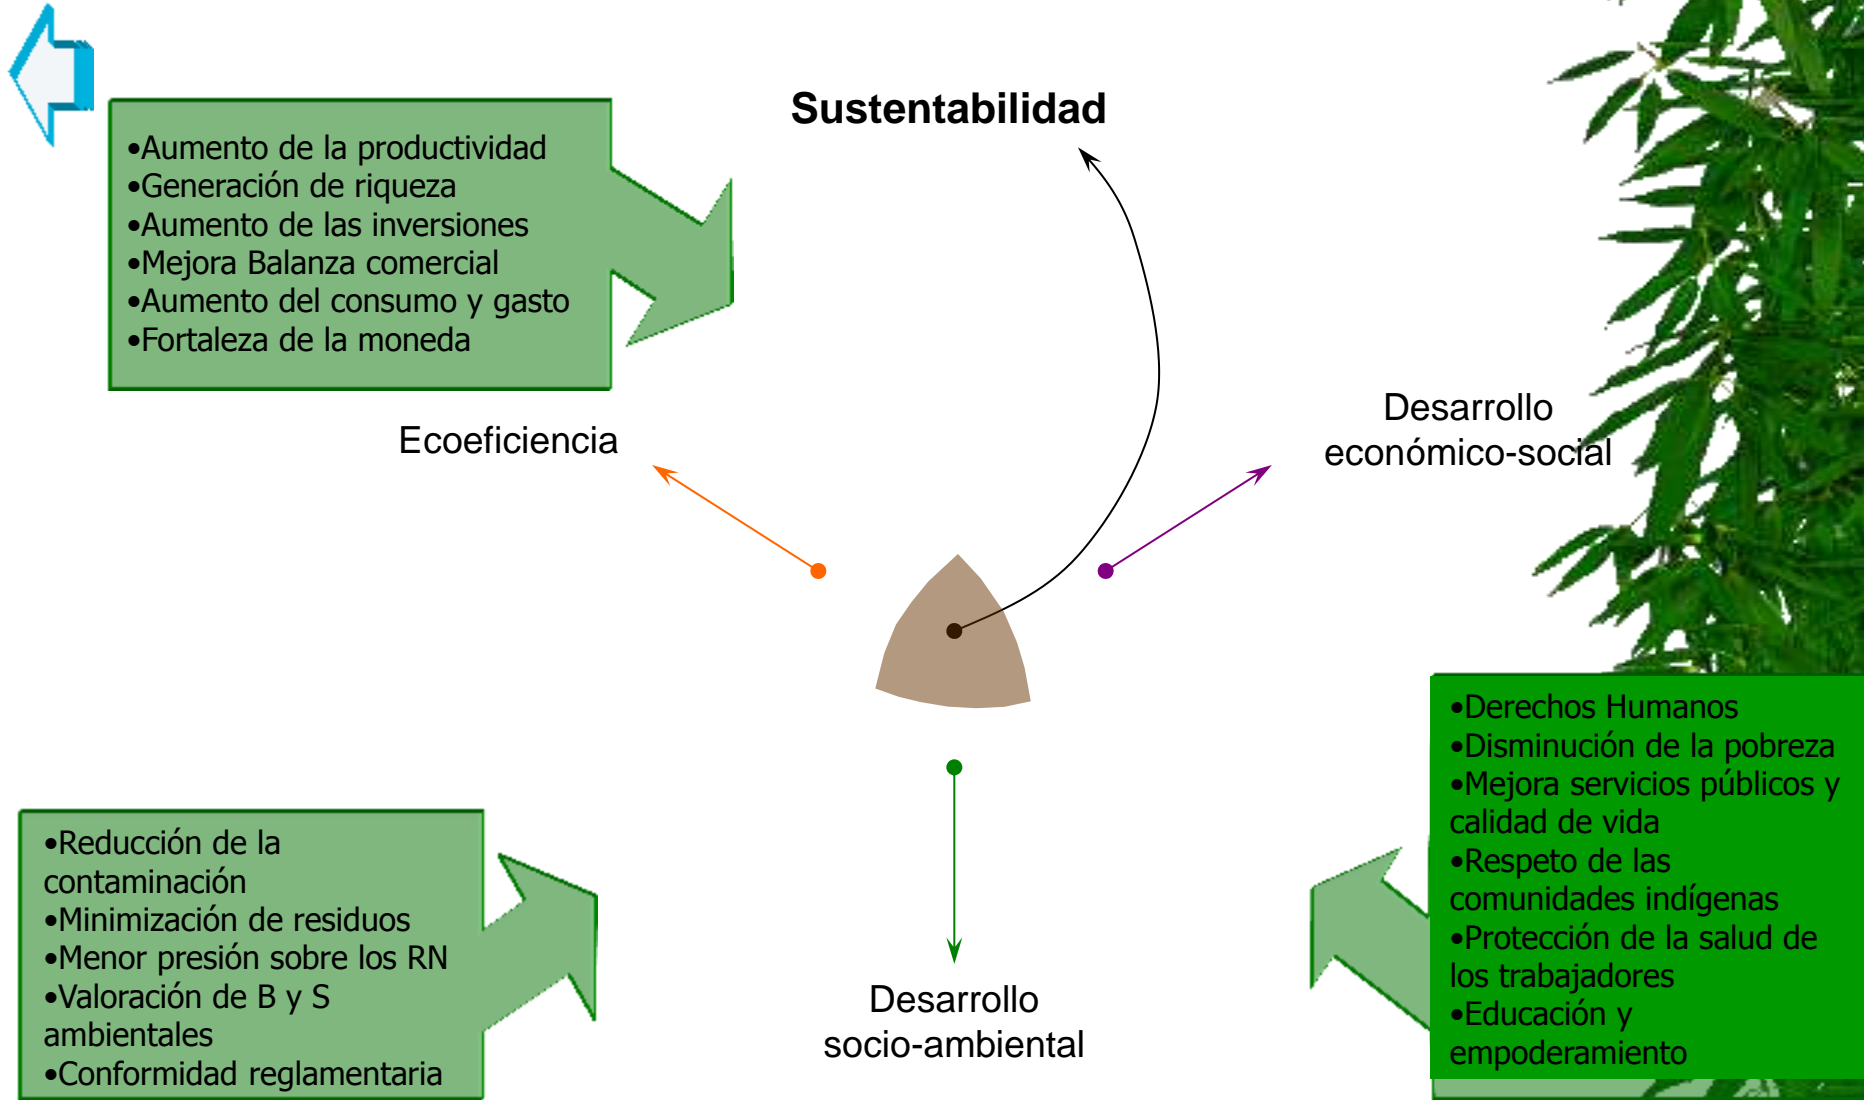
•Aumento de la productividad
•Generación de riqueza
•Aumento de las inversiones
•Mejora Balanza comercial
•Aumento del consumo y gasto
•Fortaleza de la moneda

Sustentabilidad

Ecoeficiencia

Desarrollo económico-social

Desarrollo socio-ambiental

•Reducción de la contaminación
•Minimización de residuos
•Menor presión sobre los RN
•Valoración de B y S ambientales
•Conformidad reglamentaria

•Derechos Humanos
•Disminución de la pobreza
•Mejora servicios públicos y calidad de vida
•Respeto de las comunidades indígenas
•Protección de la salud de los trabajadores
•Educación y empoderamiento